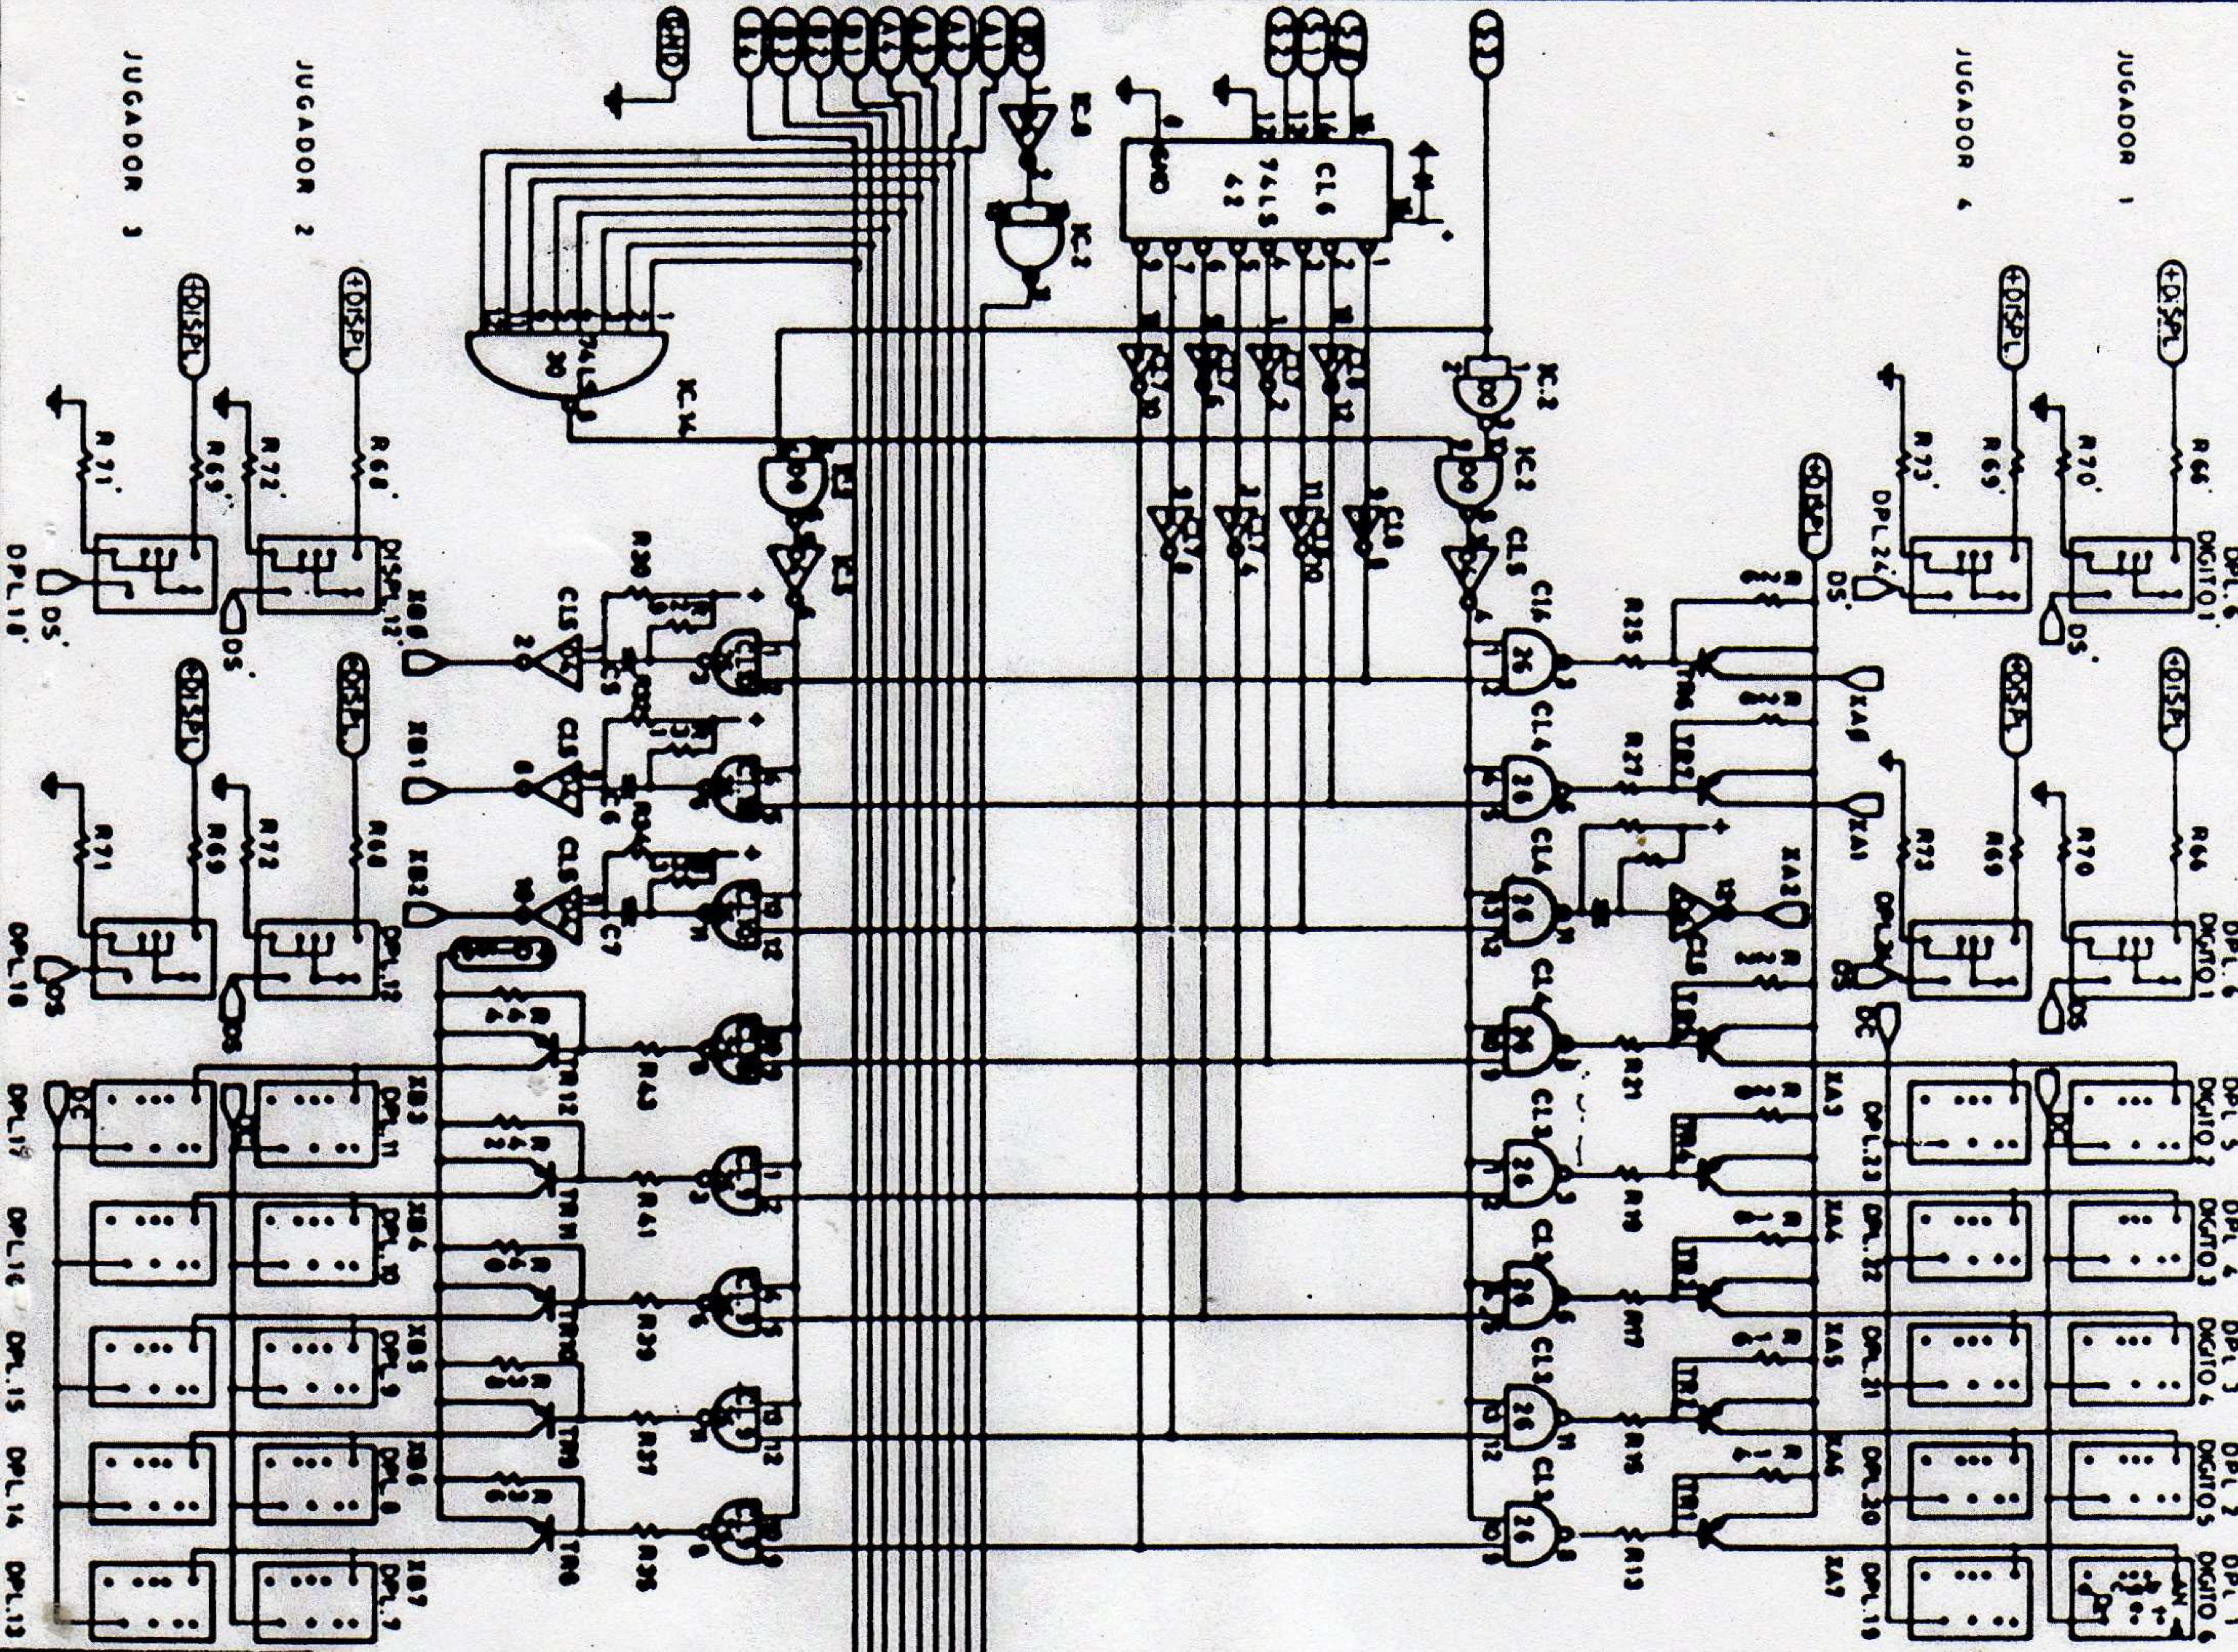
JUGADOR 3

JUGADOR 2

JUGADOR 4

JUGADOR 1

+DISPL

+DISPL

+DISPL

+DISPL

+DISPL

+DISPL

+DISPL

+DISPL

+DISPL

R 71

R 69

R 72

R 68

R 73

R 65

R 70

R 66

DPL.18

DPL.12

DPL.24

DPL.6 DIGITO 1

DS

DS

DS

DS

DPL.10

DPL.12

DPL.6 DIGITO 1

DPL.17

DPL.11

DPL.16

DPL.10

DPL.15

DPL.9

DPL.14

DPL.8

DPL.13

DPL.7

DPL.23

DPL.5 DIGITO 2

DPL.22

DPL.4 DIGITO 3

DPL.21

DPL.3 DIGITO 4

DPL.20

DPL.2 DIGITO 5

DPL.19

DPL.1 DIGITO 6

XB0

XB1

XB2

XB3

XB4

XB5

XB6

XB7

XA0

XA1

XA2

XA3

XA4

XA5

XA6

XA7

IC 14

74LS 30

CL6

74LS 42

IC 3

IC 2

CL5

CL5

CL5

CL5

CL5

C5

C6

C7

R 30

R 43

R 41

R 39

R 37

R 35

R 33

R 23

R 27

R 21

R 19

R 17

R 15

R 13

TR 12

TR 11

TR 10

TR 8

TR 6

TR 7

TR 5

TR 4

TR 3

TR 2

TR 1

CL4

CL4

CL4

CL4

CL3

CL3

CL3

CL3

26

26

26

26

26

26

26

26

+DISPL

GND